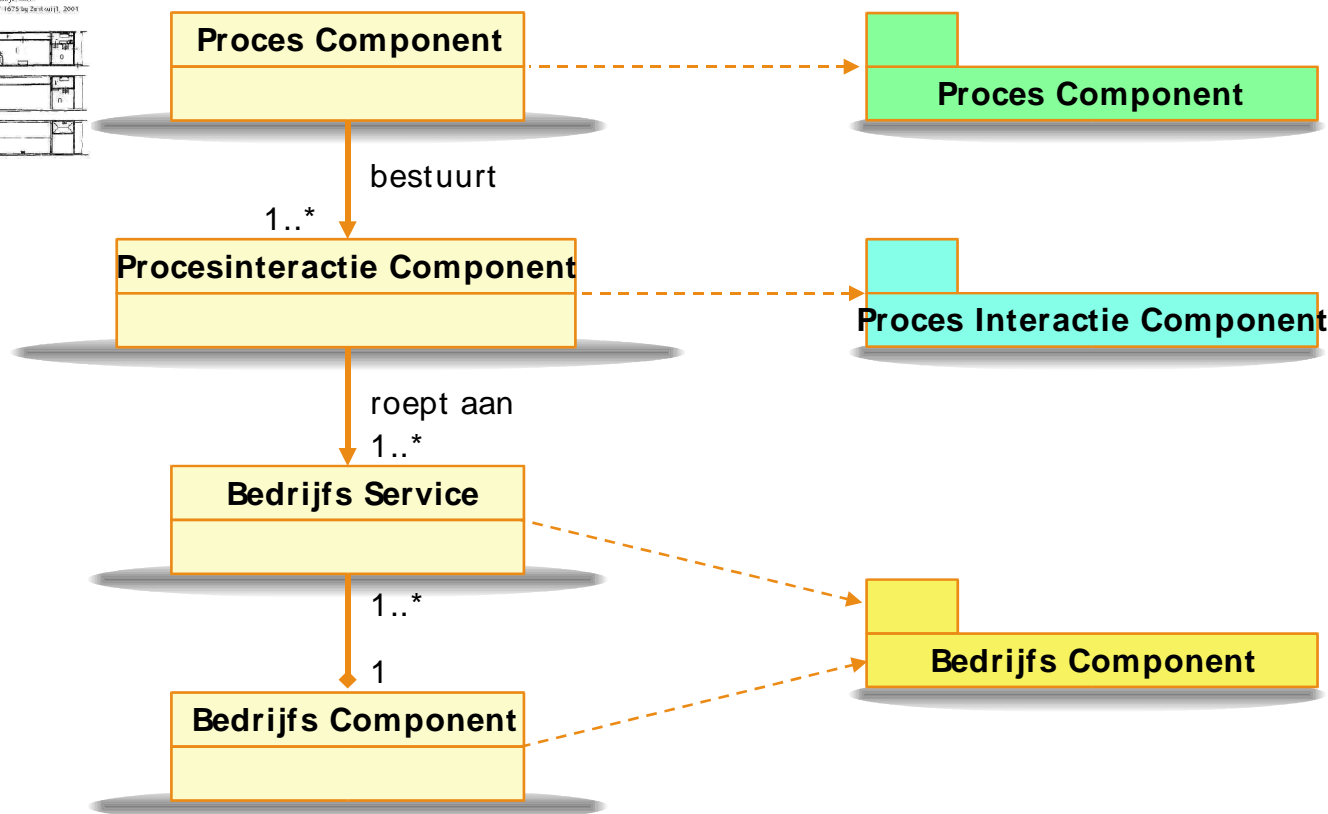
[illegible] 1675 by Zeit-uit, 2001

Proces Component

Proces Component

bestuurt

1..*

Procesinteractie Component

Proces Interactie Component

roept aan

1..*

Bedrijfs Service

1..*

1

Bedrijfs Component

Bedrijfs Component